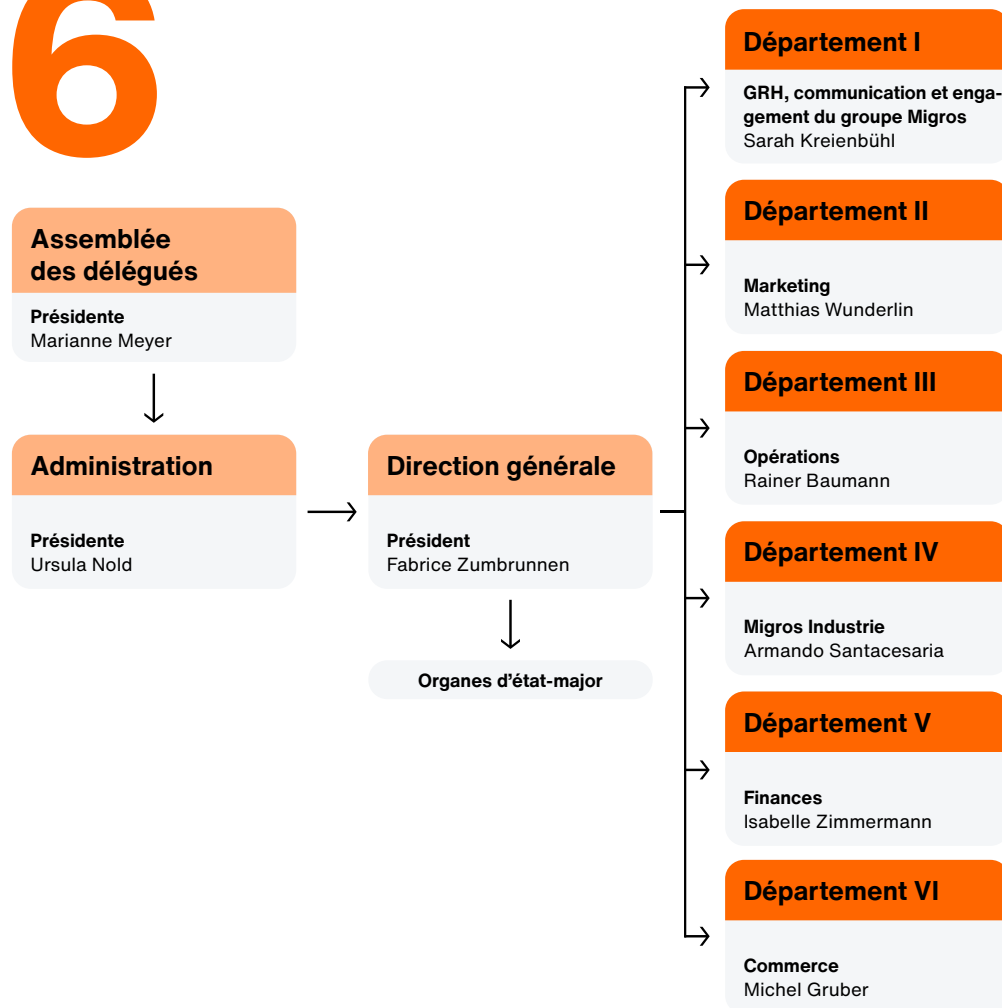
6

Assemblée des délégués

Présidente
Marianne Meyer

Administration

Présidente
Ursula Nold

Direction générale

Président
Fabrice Zumbrunnen

Organes d'état-major

Département I

GRH, communication et engagement du groupe Migros
Sarah Kreienbühl

Département II

Marketing
Matthias Wunderlin

Département III

Opérations
Rainer Baumann

Département IV

Migros Industrie
Armando Santacesaria

Département V

Finances
Isabelle Zimmermann

Département VI

Commerce
Michel Gruber